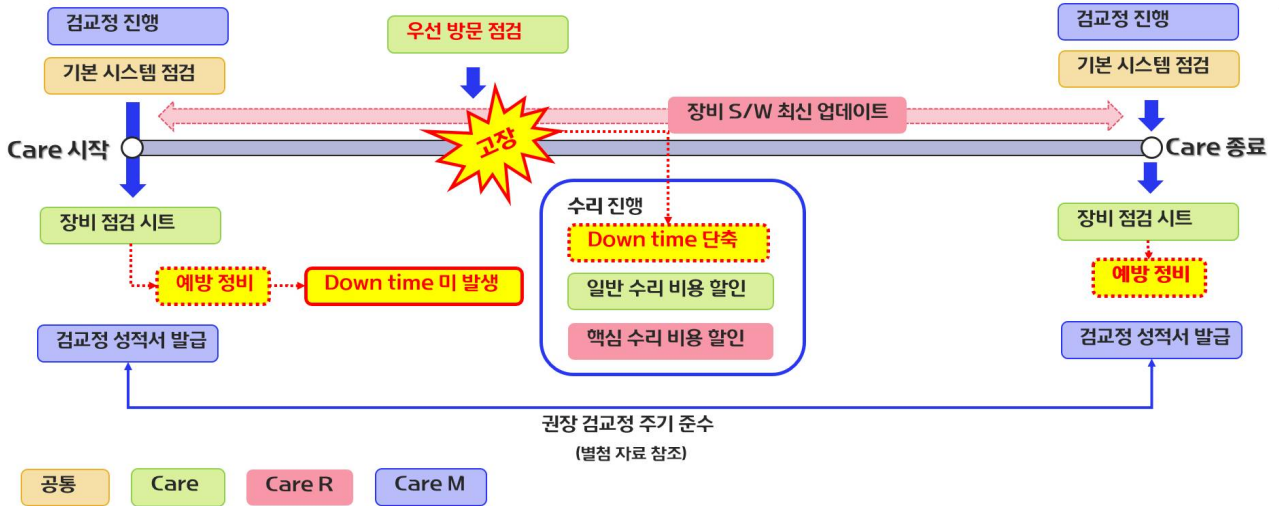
검교정 진행
기본 시스템 점검

우선 방문 점검

검교정 진행
기본 시스템 점검

장비 S/W 최신 업데이트

Care 시작
고장
Care 종료

장비 점검 시트
예방 정비
Down time 미 발생

수리 진행
Down time 단축
일반 수리 비용 할인
핵심 수리 비용 할인

장비 점검 시트
예방 정비

검교정 성적서 발급
검교정 성적서 발급

권장 검교정 주기 준수
(별첨 자료 참조)

공통
Care
Care R
Care M